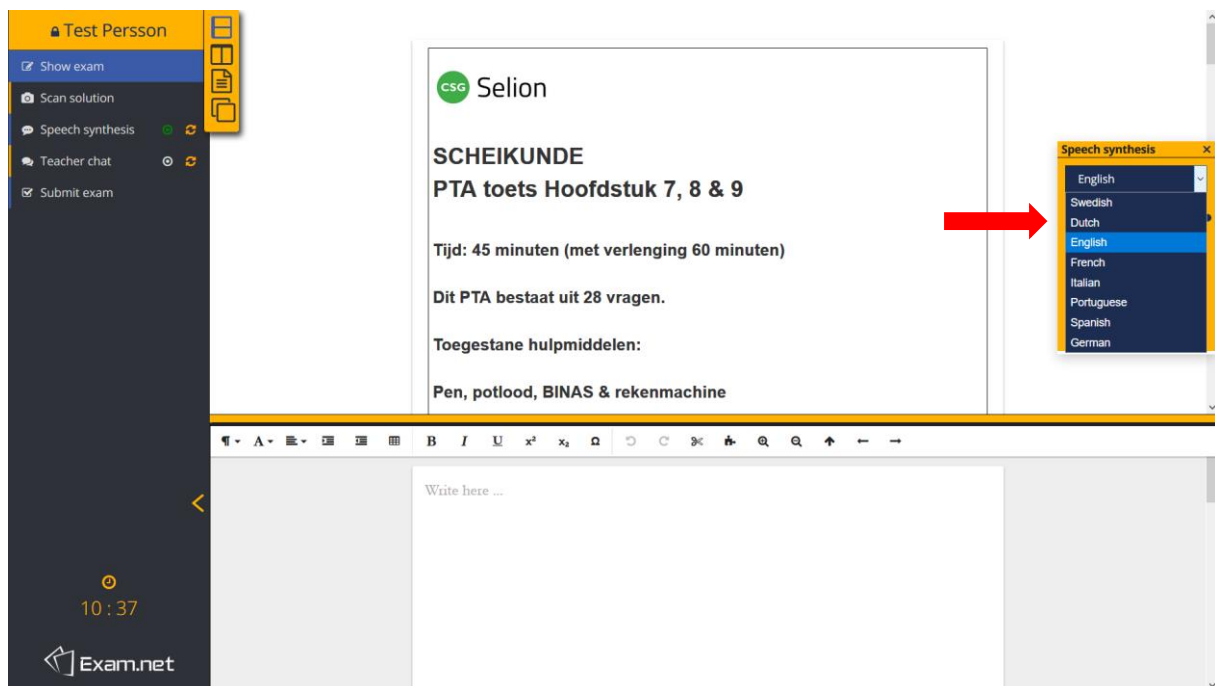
Test Persson

Show exam

Scan solution

Speech synthesis

Teacher chat

Submit exam

10 : 37

Exam.net

CSG Selion

SCHEIKUNDE
PTA toets Hoofdstuk 7, 8 & 9

Tijd: 45 minuten (met verlenging 60 minuten)

Dit PTA bestaat uit 28 vragen.

Toegestane hulpmiddelen:

Pen, potlood, BINAS & rekenmachine

Speech synthesis

English

Swedish
Dutch
English
French
Italian
Portuguese
Spanish
German

Write here ...